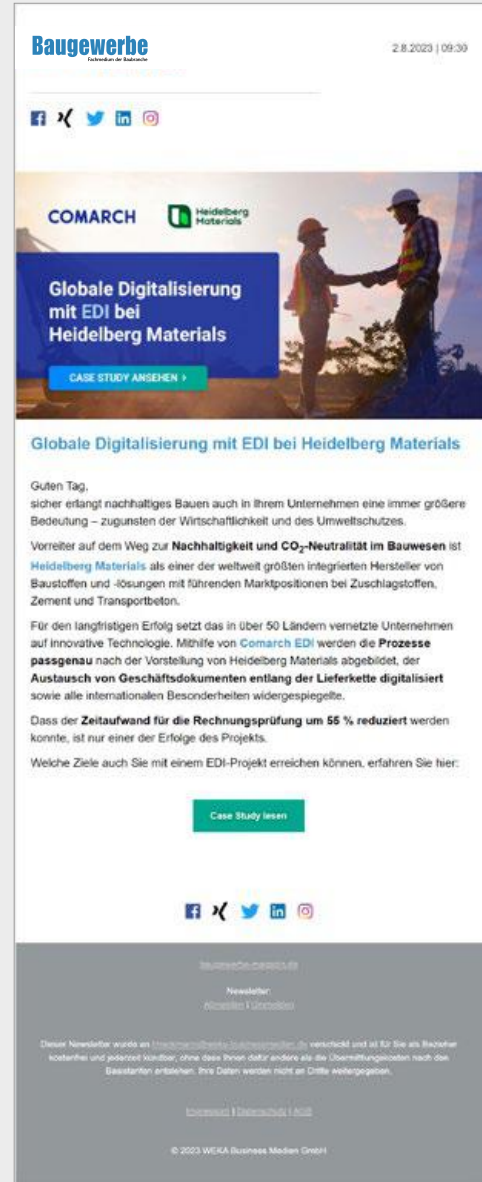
Baugewerbe
Fachmedium der Baubranche

2.8.2023 | 09:30

COMARCH

Heidelberg Materials

Globale Digitalisierung mit EDI bei Heidelberg Materials

CASE STUDY ANSEHEN ›

Globale Digitalisierung mit EDI bei Heidelberg Materials

Guten Tag,
sicher erlangt nachhaltiges Bauen auch in Ihrem Unternehmen eine immer größere Bedeutung – zugunsten der Wirtschaftlichkeit und des Umweltschutzes.

Vorreiter auf dem Weg zur Nachhaltigkeit und $CO_2$-Neutralität im Bauwesen ist Heidelberg Materials als einer der weltweit größten integrierten Hersteller von Baustoffen und -lösungen mit führenden Marktpositionen bei Zuschlagstoffen, Zement und Transportbeton.

Für den langfristigen Erfolg setzt das in über 50 Ländern vernetzte Unternehmen auf innovative Technologie. Mithilfe von Comarch EDI werden die Prozesse passgenau nach der Vorstellung von Heidelberg Materials abgebildet, der Austausch von Geschäftsdokumenten entlang der Lieferkette digitalisiert sowie alle internationalen Besonderheiten widergespiegelte.

Dass der Zeitaufwand für die Rechnungsprüfung um 55 % reduziert werden konnte, ist nur einer der Erfolge des Projekts.

Welche Ziele auch Sie mit einem EDI-Projekt erreichen können, erfahren Sie hier:

Case Study lesen

baugewerbe-magazin.de

Newsletter:
Abmelden | Ummelden

Dieser Newsletter wurde an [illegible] verschickt und ist für Sie als Bezieher kostenfrei und jederzeit kündbar, ohne dass Ihnen dafür andere als die Übermittlungskosten nach den Basistarifen entstehen. Ihre Daten werden nicht an Dritte weitergegeben.

Impressum | Datenschutz | AGB

© 2023 WEKA Business Medien GmbH